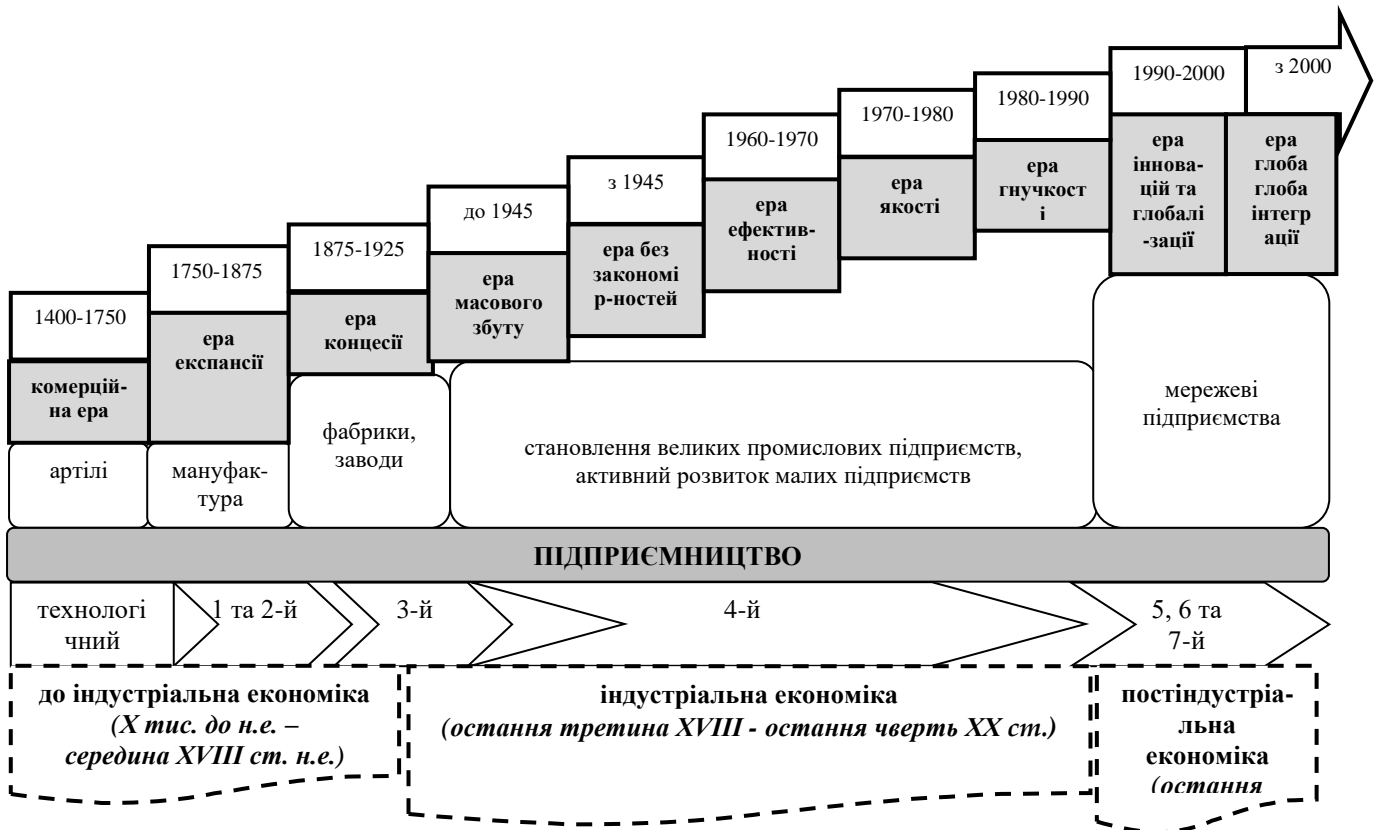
1400-1750

комерційна ера

артілі

1750-1875

ера експансії

мануфактура

1875-1925

ера концесії

фабрики, заводи

до 1945

ера масового збуту

з 1945

ера без закономір-ностей

1960-1970

ера ефективності

1970-1980

ера якості

1980-1990

ера гнучкост і

1990-2000

ера інновацій та глобалі-зації

з 2000

ера глоба глоба інтеграції

становлення великих промислових підприємств, активний розвиток малих підприємств

мережеві підприємства

ПІДПРИЄМНИЦТВО

технологічний

1 та 2-й

3-й

4-й

5, 6 та 7-й

до індустріальна економіка *(Х тис. до н.е. – середина XVIII ст. н.е.)*

індустріальна економіка *(остання третина XVIII - остання чверть XX ст.)*

постіндустріальна економіка *(остання*